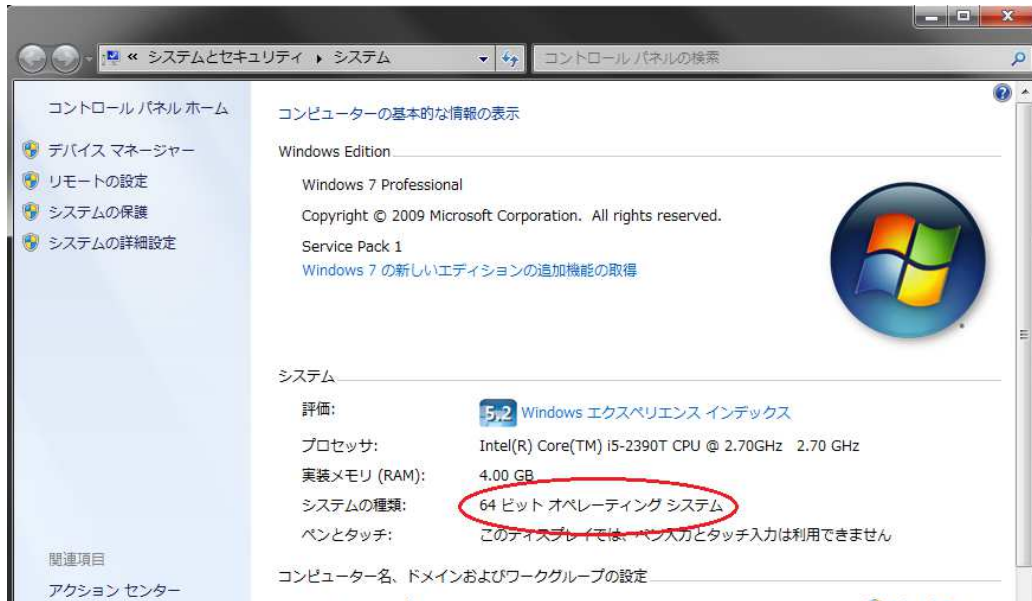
« システムとセキュリティ ▸ システム

コントロール パネルの検索

コントロール パネル ホーム

デバイス マネージャー

リモートの設定

システムの保護

システムの詳細設定

関連項目

アクション センター

コンピューターの基本的な情報の表示

Windows Edition

Windows 7 Professional

Copyright © 2009 Microsoft Corporation. All rights reserved.

Service Pack 1

Windows 7 の新しいエディションの追加機能の取得

システム

| 評価: | 5.2 Windows エクスペリエンス インデックス |
|---|---|
| プロセッサ: | Intel(R) Core(TM) i5-2390T CPU @ 2.70GHz 2.70 GHz |
| 実装メモリ (RAM): | 4.00 GB |
| システムの種類: | 64 ビット オペレーティング システム |
| ペンとタッチ: | このディスプレイでは、ペン入力とタッチ入力は利用できません |

コンピューター名、ドメインおよびワークグループの設定